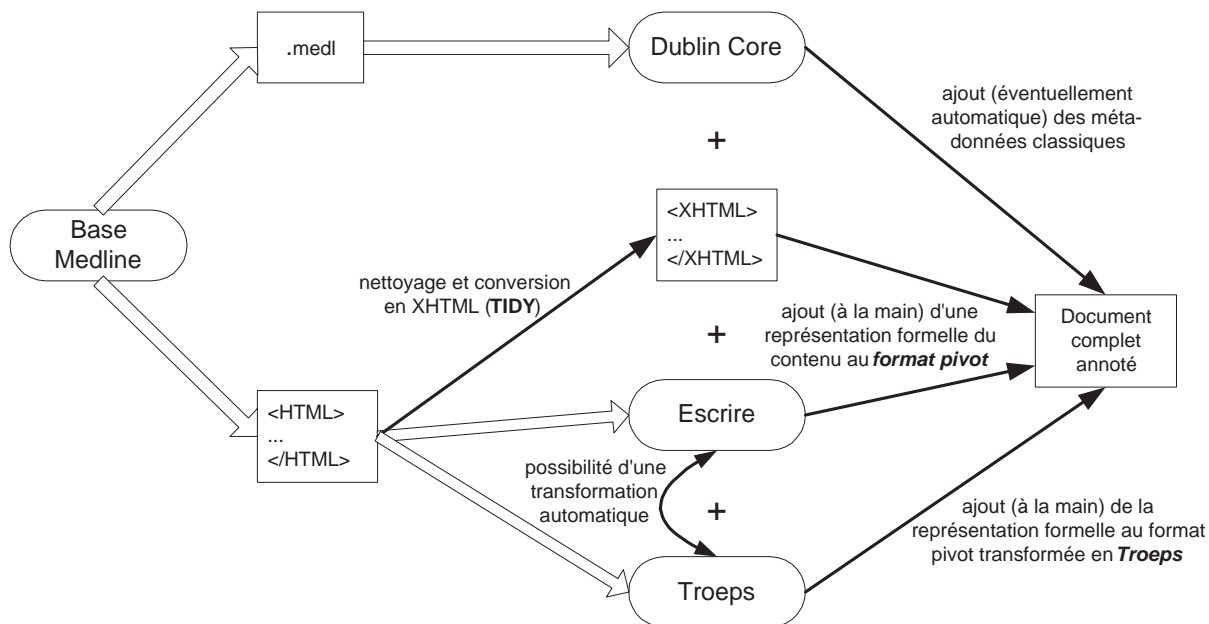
.medl

Dublin Core

ajout (éventuellement automatique) des métadonnées classiques

+

Base Medline

<XHTML>
...
</XHTML>

nettoyage et conversion en XHTML (**TIDY**)

ajout (à la main) d'une représentation formelle du contenu au ***format pivot***

Document complet annoté

+

<HTML>
...
</HTML>

Escrire

possibilité d'une transformation automatique

+

ajout (à la main) de la représentation formelle au format pivot transformée en ***Troeps***

Troeps